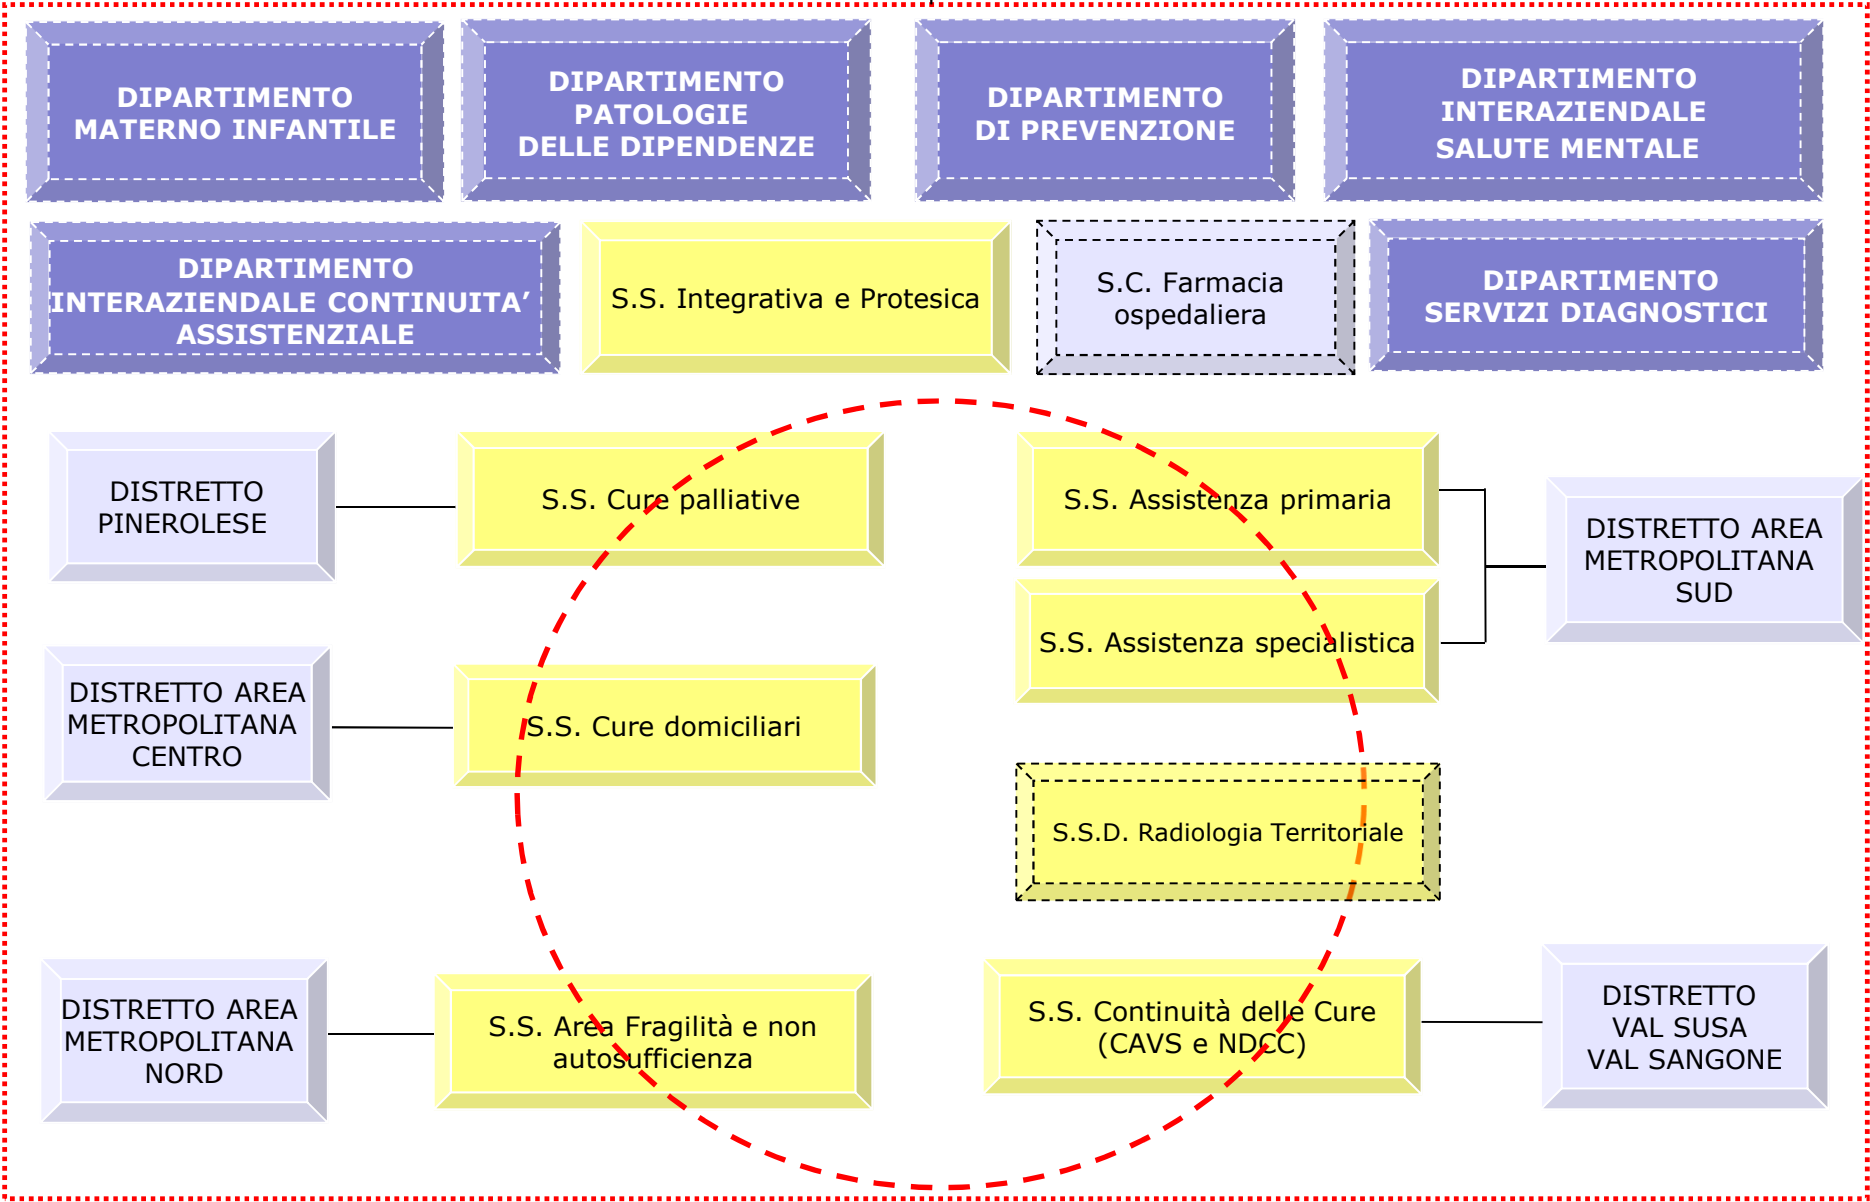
DIPARTIMENTO MATERNO INFANTILE

DIPARTIMENTO PATOLOGIE DELLE DIPENDENZE

DIPARTIMENTO DI PREVENZIONE

DIPARTIMENTO INTERAZIENDALE SALUTE MENTALE

DIPARTIMENTO INTERAZIENDALE CONTINUITA' ASSISTENZIALE

S.S. Integrativa e Protesica

S.C. Farmacia ospedaliera

DIPARTIMENTO SERVIZI DIAGNOSTICI

DISTRETTO PINEROLESE

S.S. Cure palliative

S.S. Assistenza primaria

S.S. Assistenza specialistica

DISTRETTO AREA METROPOLITANA SUD

DISTRETTO AREA METROPOLITANA CENTRO

S.S. Cure domiciliari

S.S.D. Radiologia Territoriale

DISTRETTO AREA METROPOLITANA NORD

S.S. Area Fragilità e non autosufficienza

S.S. Continuità delle Cure (CAVS e NDCC)

DISTRETTO VAL SUSA VAL SANGONE